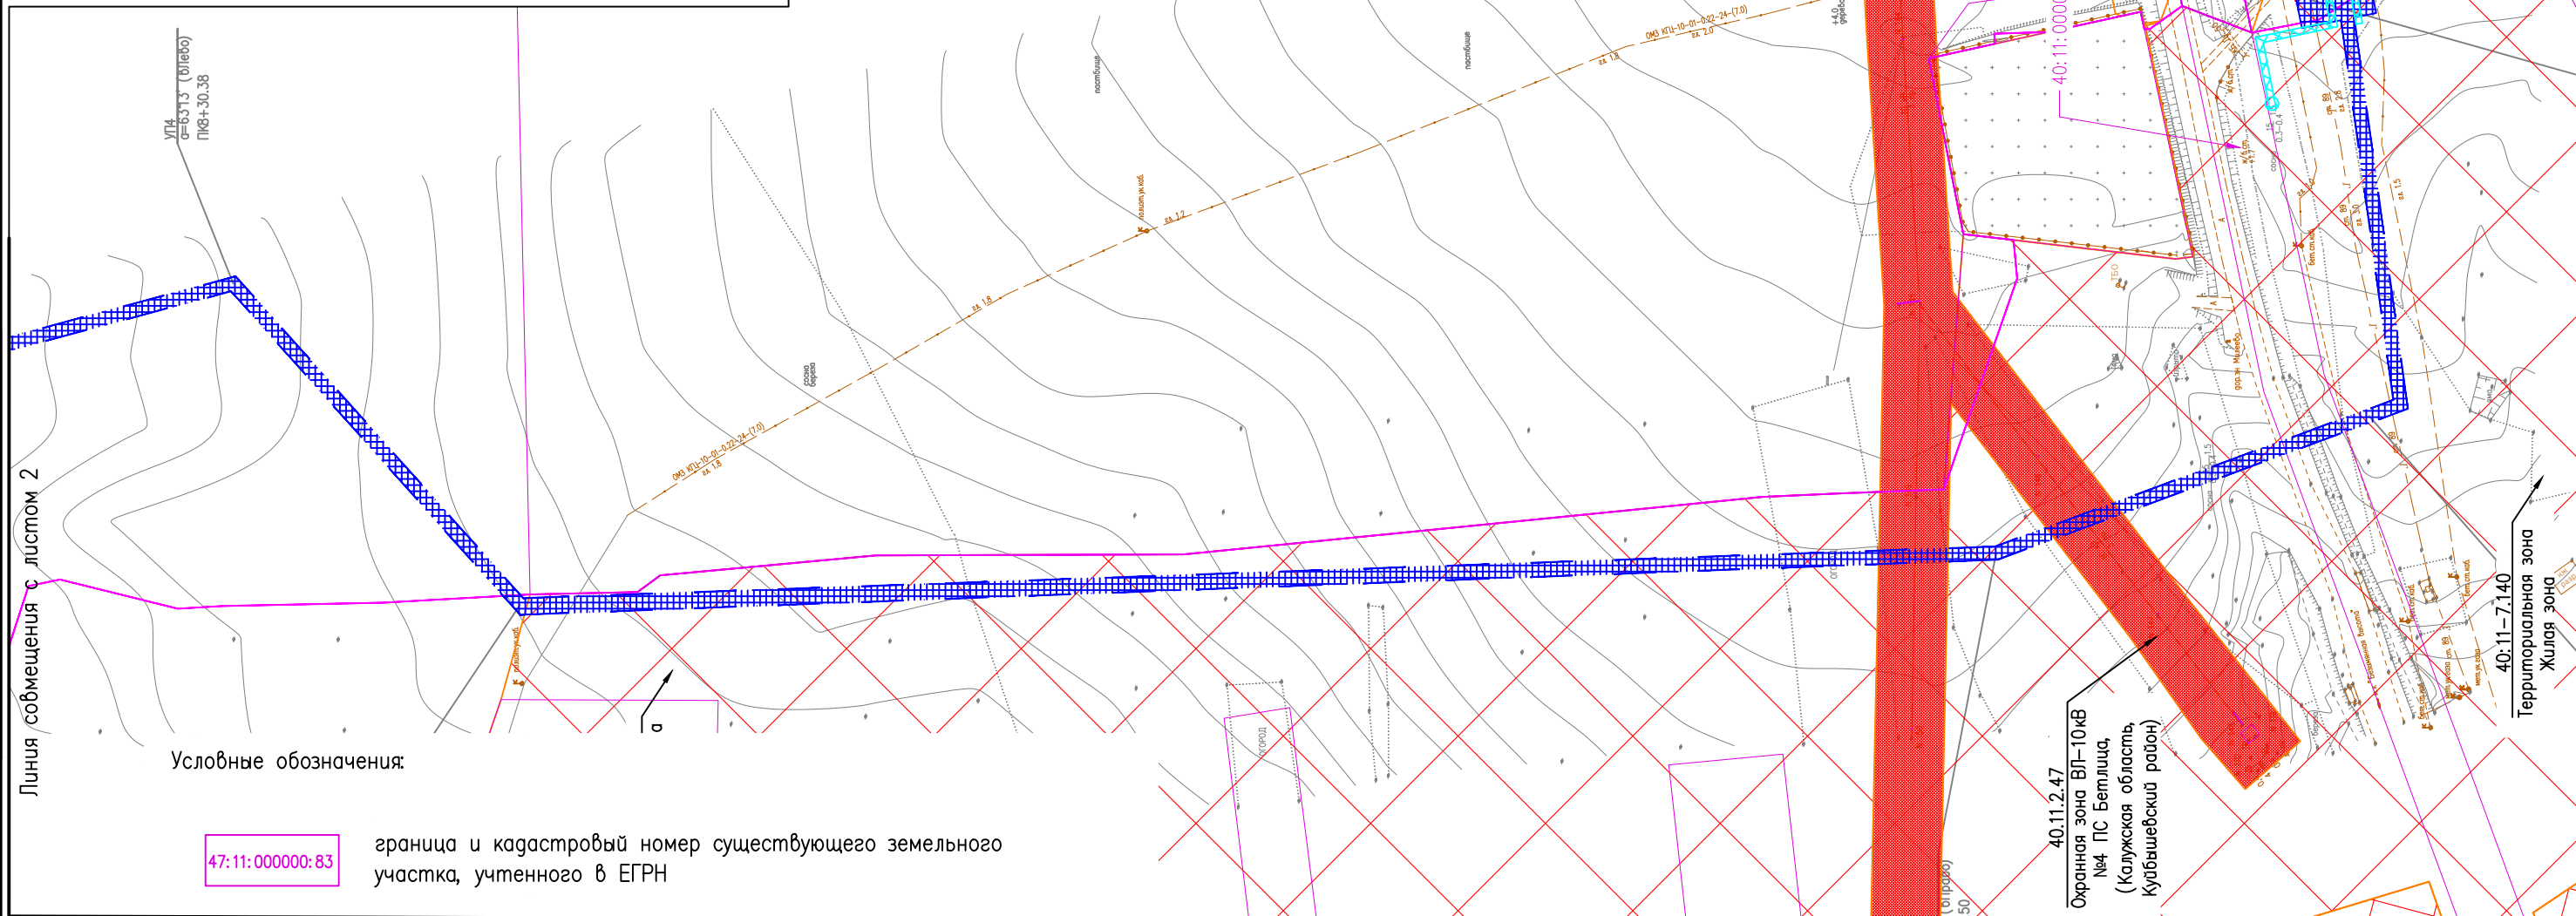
УП4
α=63°13' (влево)
ПК8+30.38

Линия совмещения с листом 2

ОМЗ КЦ-10-01-0,22-24-(7,0)
ак 1,8

ОМЗ КЦ-10-01-0,22-24-(7,0)
ак 2,0

пастбище

пастбище

сосна
береза

40:11:000

40:11-7.140
Территориальная зона
Жилая зона

40.11.2.47
Охранная зона ВЛ-10кВ
№4 ПС Бетлица,
(Калужская область,
Куйбышевский район)

огород

Условные обозначения:

47:11:000000:83

граница и кадастровый номер существующего земельного участка, учтенного в ЕГРН